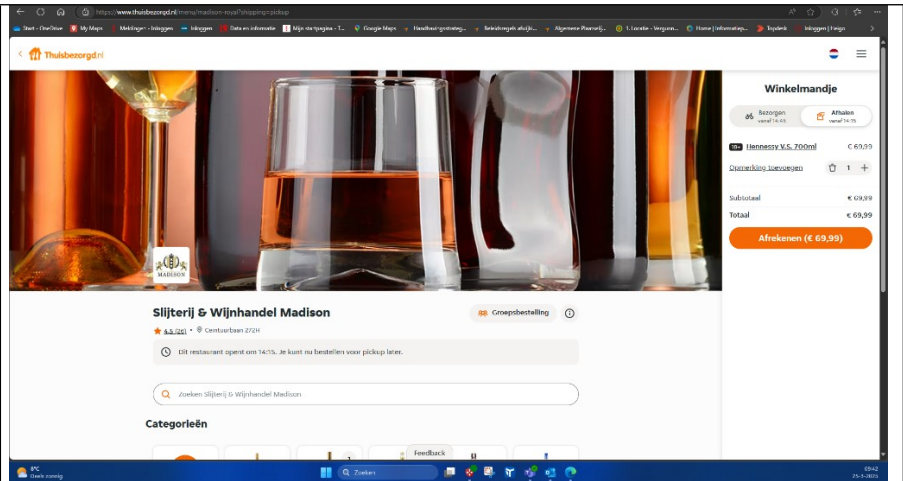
https://www.thuisbezorgd.nl/menu/madison-royal?shipping=pickup

Start - OneDrive  My Maps  Meldingen - Inloggen  Inloggen  Data en informatie  Mijn startpagina - T...  Google Maps  Handhavingsstrateg...  Beleidsregels afwijki...  Algemene Plaatselij...  1. Locatie - Vergunn...  Home | Informatiep...  Topdesk  Inloggen | Feign

Thuisbezorgd.nl

MADISON

Slijterij & Wijnhandel Madison

Groepsbestelling

4,5 (26) • Centuurbaan 272H

Dit restaurant opent om 14:15. Je kunt nu bestellen voor pickup later.

Zoeken Slijterij & Wijnhandel Madison

Categorieën

Feedback

Winkelmandje

Bezorgen vanaf 14:45

Afhalen vanaf 14:15

18+ Hennessy V.S. 700ml € 69,99

Opmerking toevoegen 1

Subtotaal € 69,99

Totaal € 69,99

Afrekenen (€ 69,99)

8°C Deels zonnig

Zoeken

09:42 25-3-2025